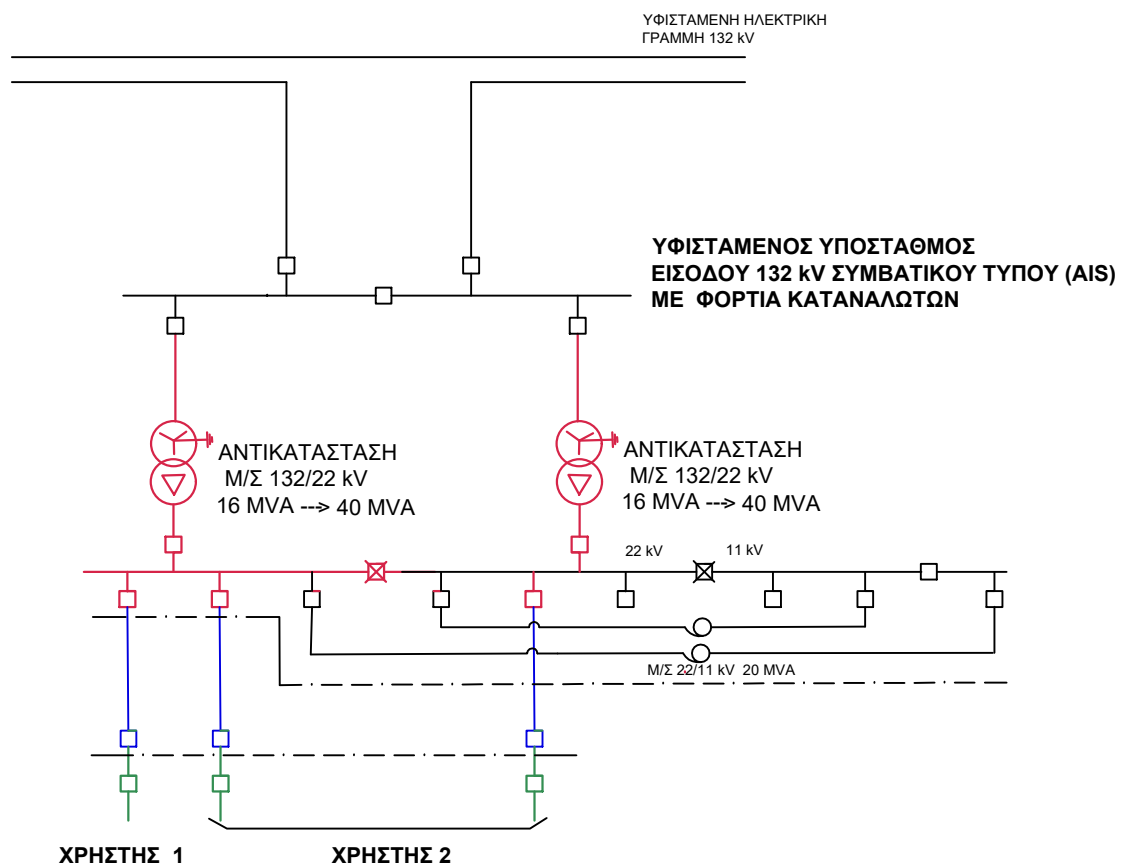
ΥΦΙΣΤΑΜΕΝΗ ΗΛΕΚΤΡΙΚΗ ΓΡΑΜΜΗ 132 kV

ΥΦΙΣΤΑΜΕΝΟΣ ΥΠΟΣΤΑΘΜΟΣ
ΕΙΣΟΔΟΥ 132 kV ΣΥΜΒΑΤΙΚΟΥ ΤΥΠΟΥ (AIS)
ΜΕ ΦΟΡΤΙΑ ΚΑΤΑΝΑΛΩΤΩΝ

ΑΝΤΙΚΑΤΑΣΤΑΣΗ
Μ/Σ 132/22 kV
16 MVA --> 40 MVA

ΑΝΤΙΚΑΤΑΣΤΑΣΗ
Μ/Σ 132/22 kV
16 MVA --> 40 MVA

22 kV

11 kV

Μ/Σ 22/11 kV 20 MVA

ΧΡΗΣΤΗΣ 1

ΧΡΗΣΤΗΣ 2